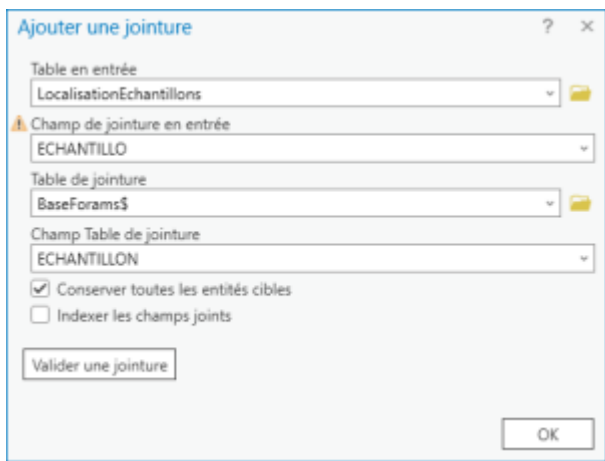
Ajouter une jointure ? ×

Table en entrée
LocalisationEchantillons

Champ de jointure en entrée
ECHANTILLO

Table de jointure
BaseForams$

Champ Table de jointure
ECHANTILLON

Conserver toutes les entités cibles
Indexer les champs joints

Valider une jointure

OK